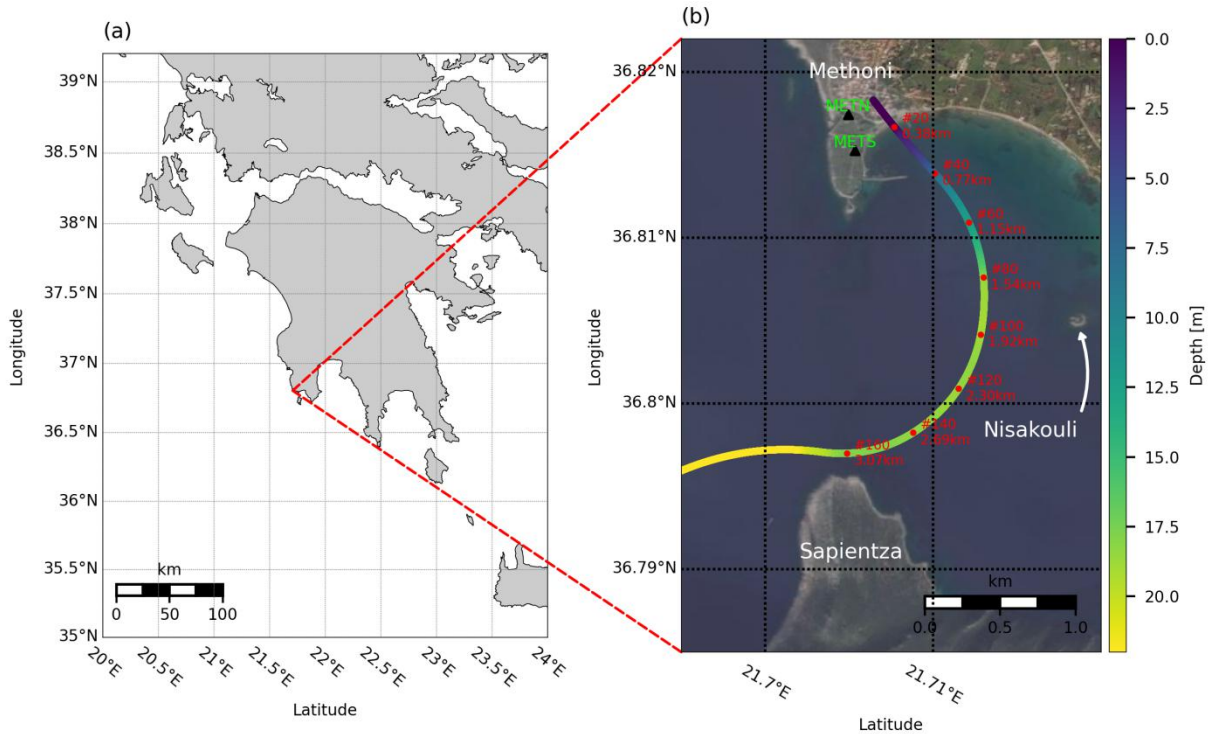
(a)

39°N
38.5°N
38°N
37.5°N
37°N
36.5°N
36°N
35.5°N
35°N

Longitude

km
0 50 100

20°E 20.5°E 21°E 21.5°E 22°E 22.5°E 23°E 23.5°E 24°E

Latitude

(b)

36.82°N
36.81°N
36.8°N
36.79°N

Longitude

Methoni
METN
METS
#20 0.38km
#40 0.77km
#60 1.15km
#80 1.54km
#100 1.92km
#120 2.30km
#140 2.69km
#160 3.07km

Nisakouli

Sapientza

km
0.0 0.5 1.0

21.7°E 21.71°E

Latitude

Depth [m]
0.0
2.5
5.0
7.5
10.0
12.5
15.0
17.5
20.0